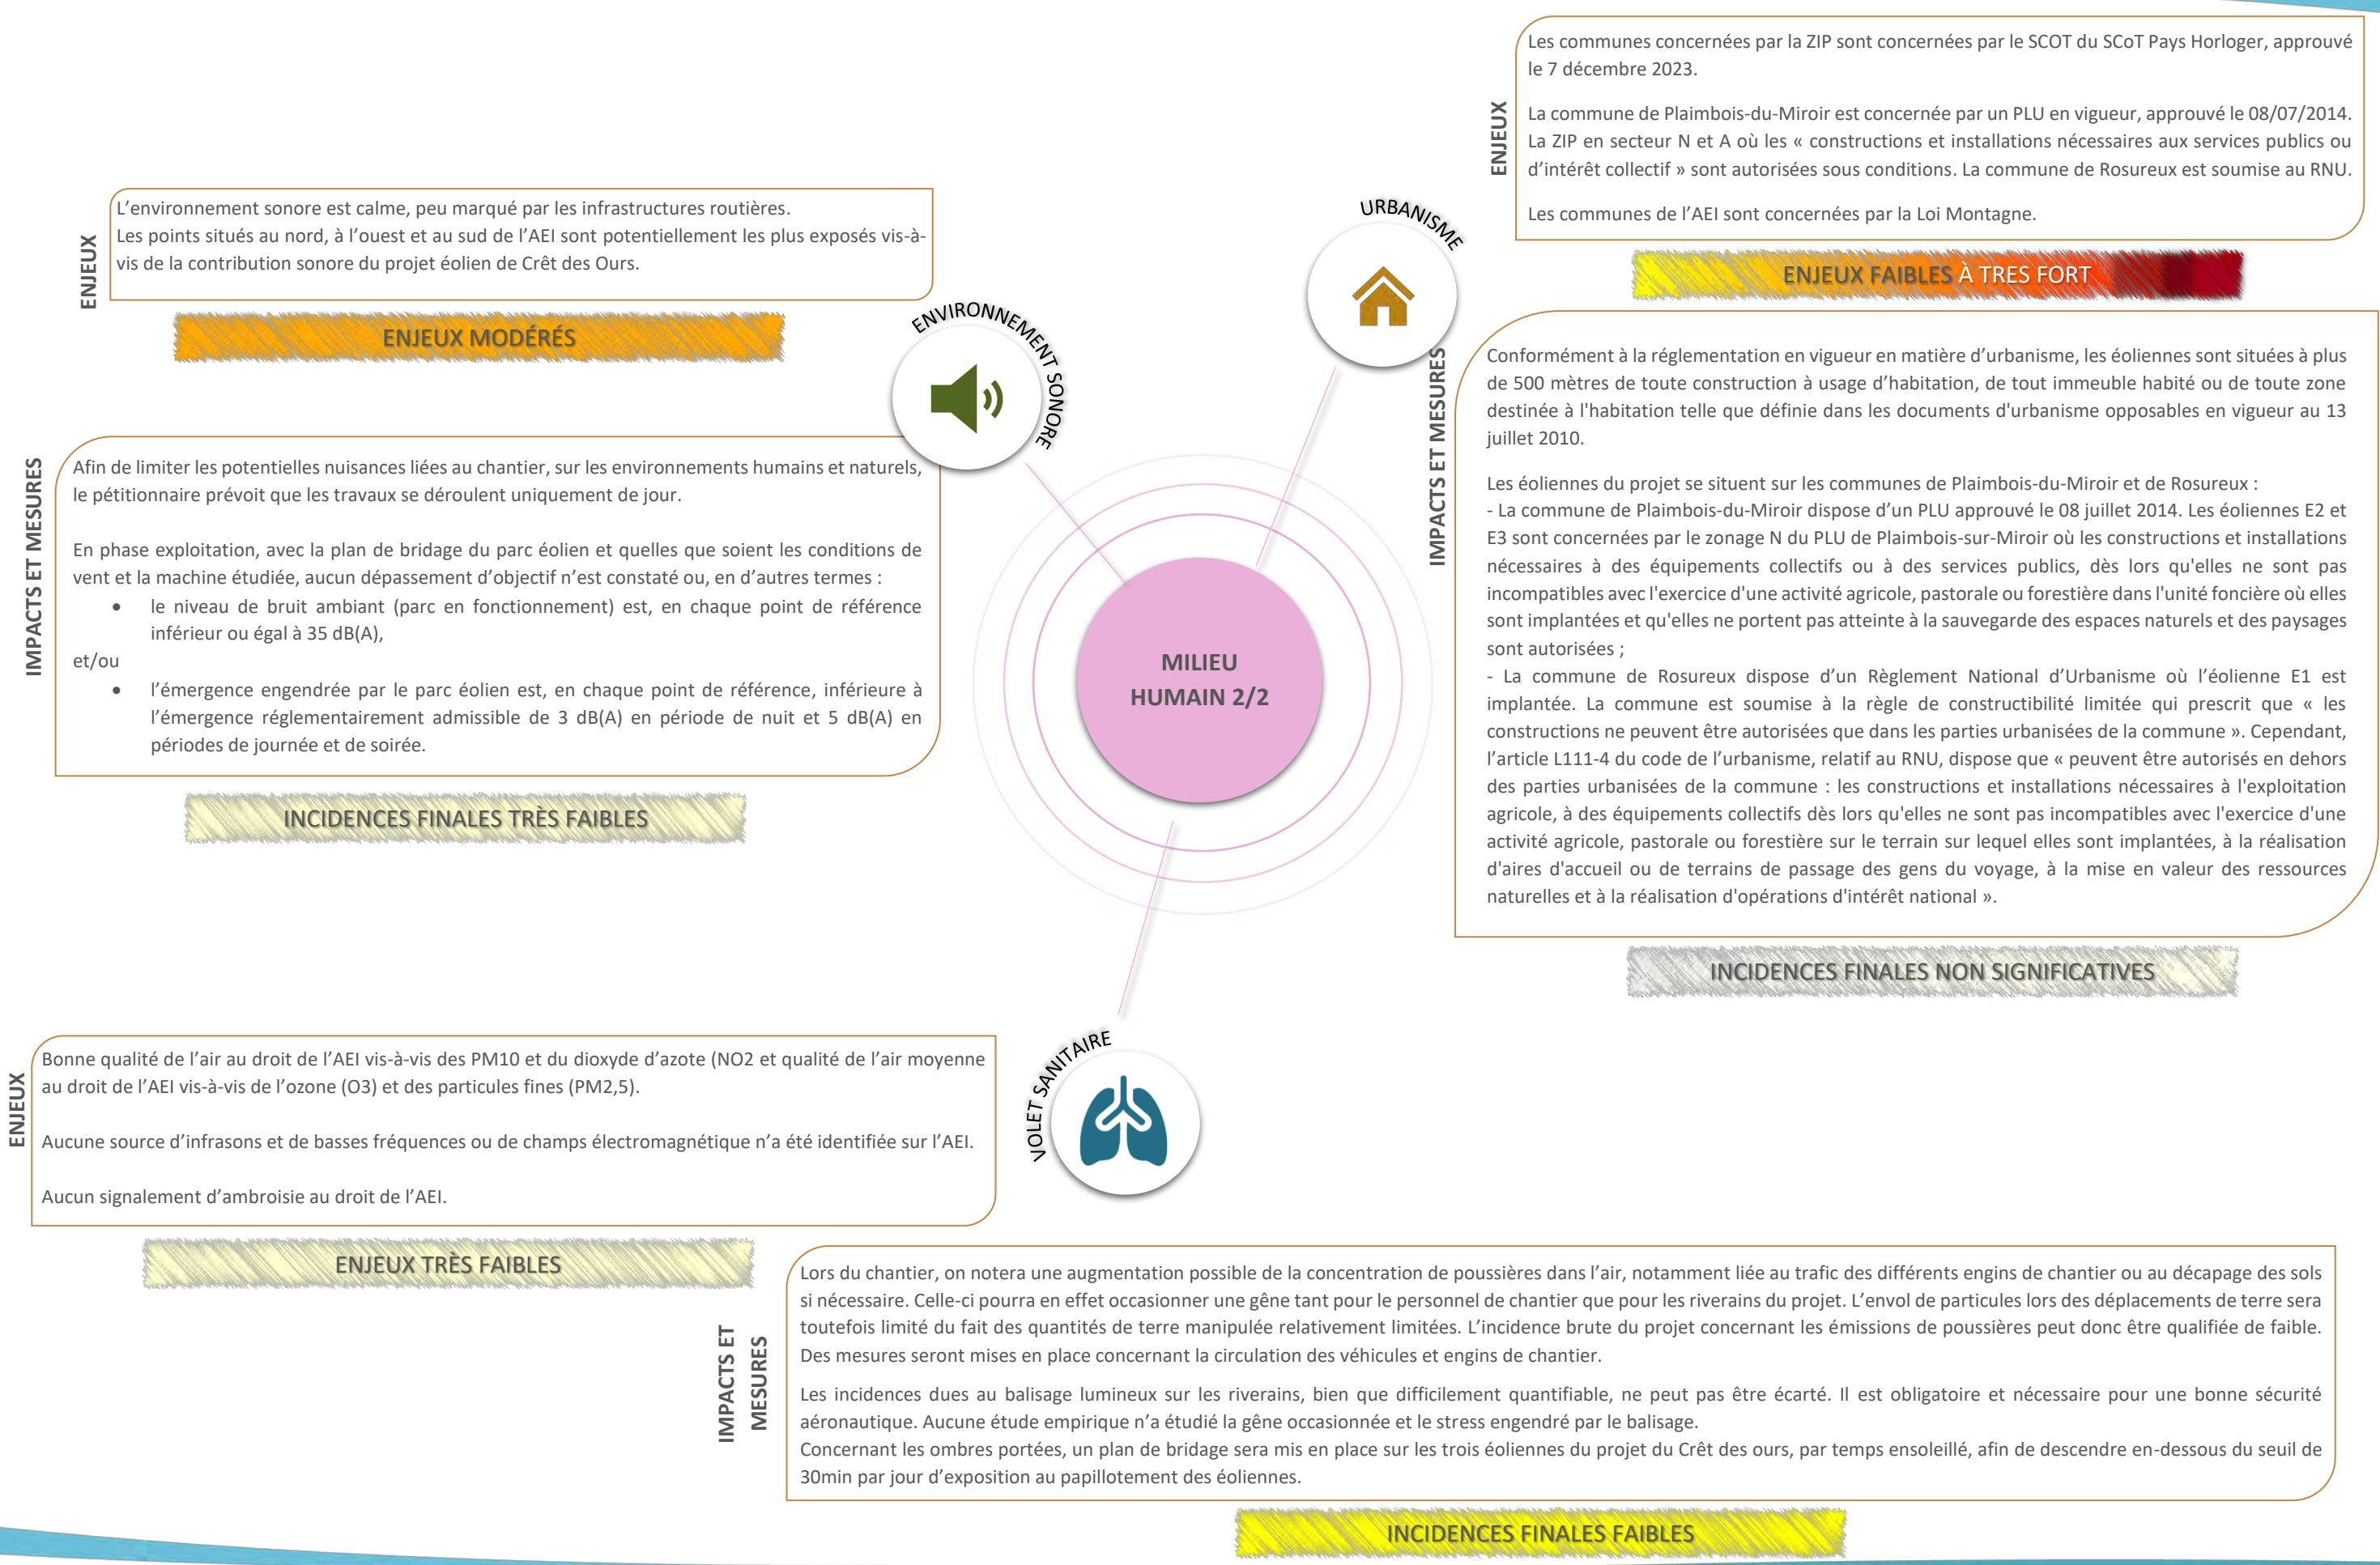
ENJEUX

L'environnement sonore est calme, peu marqué par les infrastructures routières.
Les points situés au nord, à l'ouest et au sud de l'AEI sont potentiellement les plus exposés vis-à-vis de la contribution sonore du projet éolien de Crêt des Ours.

ENJEUX MODÉRÉS

ENVIRONNEMENT SONORE

IMPACTS ET MESURES

Afin de limiter les potentielles nuisances liées au chantier, sur les environnements humains et naturels, le pétitionnaire prévoit que les travaux se déroulent uniquement de jour.

En phase exploitation, avec la plan de bridage du parc éolien et quelles que soient les conditions de vent et la machine étudiée, aucun dépassement d'objectif n'est constaté ou, en d'autres termes :

- le niveau de bruit ambiant (parc en fonctionnement) est, en chaque point de référence inférieur ou égal à 35 dB(A),

et/ou

- l'émergence engendrée par le parc éolien est, en chaque point de référence, inférieure à l'émergence réglementairement admissible de 3 dB(A) en période de nuit et 5 dB(A) en périodes de journée et de soirée.

INCIDENCES FINALES TRÈS FAIBLES

ENJEUX

Les communes concernées par la ZIP sont concernées par le SCOT du SCoT Pays Horloger, approuvé le 7 décembre 2023.

La commune de Plaimbois-du-Miroir est concernée par un PLU en vigueur, approuvé le 08/07/2014. La ZIP en secteur N et A où les « constructions et installations nécessaires aux services publics ou d'intérêt collectif » sont autorisées sous conditions. La commune de Rosureux est soumise au RNU.

Les communes de l'AEI sont concernées par la Loi Montagne.

URBANISME

ENJEUX FAIBLES À TRES FORT

IMPACTS ET MESURES

Conformément à la réglementation en vigueur en matière d'urbanisme, les éoliennes sont situées à plus de 500 mètres de toute construction à usage d'habitation, de tout immeuble habité ou de toute zone destinée à l'habitation telle que définie dans les documents d'urbanisme opposables en vigueur au 13 juillet 2010.

Les éoliennes du projet se situent sur les communes de Plaimbois-du-Miroir et de Rosureux :
- La commune de Plaimbois-du-Miroir dispose d'un PLU approuvé le 08 juillet 2014. Les éoliennes E2 et E3 sont concernées par le zonage N du PLU de Plaimbois-sur-Miroir où les constructions et installations nécessaires à des équipements collectifs ou à des services publics, dès lors qu'elles ne sont pas incompatibles avec l'exercice d'une activité agricole, pastorale ou forestière dans l'unité foncière où elles sont implantées et qu'elles ne portent pas atteinte à la sauvegarde des espaces naturels et des paysages sont autorisées ;
- La commune de Rosureux dispose d'un Règlement National d'Urbanisme où l'éolienne E1 est implantée. La commune est soumise à la règle de constructibilité limitée qui prescrit que « les constructions ne peuvent être autorisées que dans les parties urbanisées de la commune ». Cependant, l'article L111-4 du code de l'urbanisme, relatif au RNU, dispose que « peuvent être autorisés en dehors des parties urbanisées de la commune : les constructions et installations nécessaires à l'exploitation agricole, à des équipements collectifs dès lors qu'elles ne sont pas incompatibles avec l'exercice d'une activité agricole, pastorale ou forestière sur le terrain sur lequel elles sont implantées, à la réalisation d'aires d'accueil ou de terrains de passage des gens du voyage, à la mise en valeur des ressources naturelles et à la réalisation d'opérations d'intérêt national ».

INCIDENCES FINALES NON SIGNIFICATIVES

MILIEU HUMAIN 2/2

VOLET SANITAIRE

ENJEUX

Bonne qualité de l'air au droit de l'AEI vis-à-vis des PM10 et du dioxyde d'azote (NO2 et qualité de l'air moyenne au droit de l'AEI vis-à-vis de l'ozone (O3) et des particules fines (PM2,5).

Aucune source d'infrasons et de basses fréquences ou de champs électromagnétique n'a été identifiée sur l'AEI.

Aucun signalement d'ambroisie au droit de l'AEI.

ENJEUX TRÈS FAIBLES

IMPACTS ET MESURES

Lors du chantier, on notera une augmentation possible de la concentration de poussières dans l'air, notamment liée au trafic des différents engins de chantier ou au décapage des sols si nécessaire. Celle-ci pourra en effet occasionner une gêne tant pour le personnel de chantier que pour les riverains du projet. L'envol de particules lors des déplacements de terre sera toutefois limité du fait des quantités de terre manipulée relativement limitées. L'incidence brute du projet concernant les émissions de poussières peut donc être qualifiée de faible. Des mesures seront mises en place concernant la circulation des véhicules et engins de chantier.

Les incidences dues au balisage lumineux sur les riverains, bien que difficilement quantifiable, ne peut pas être écarté. Il est obligatoire et nécessaire pour une bonne sécurité aéronautique. Aucune étude empirique n'a étudié la gêne occasionnée et le stress engendré par le balisage.
Concernant les ombres portées, un plan de bridage sera mis en place sur les trois éoliennes du projet du Crêt des ours, par temps ensoleillé, afin de descendre en-dessous du seuil de 30min par jour d'exposition au papillotement des éoliennes.

INCIDENCES FINALES FAIBLES